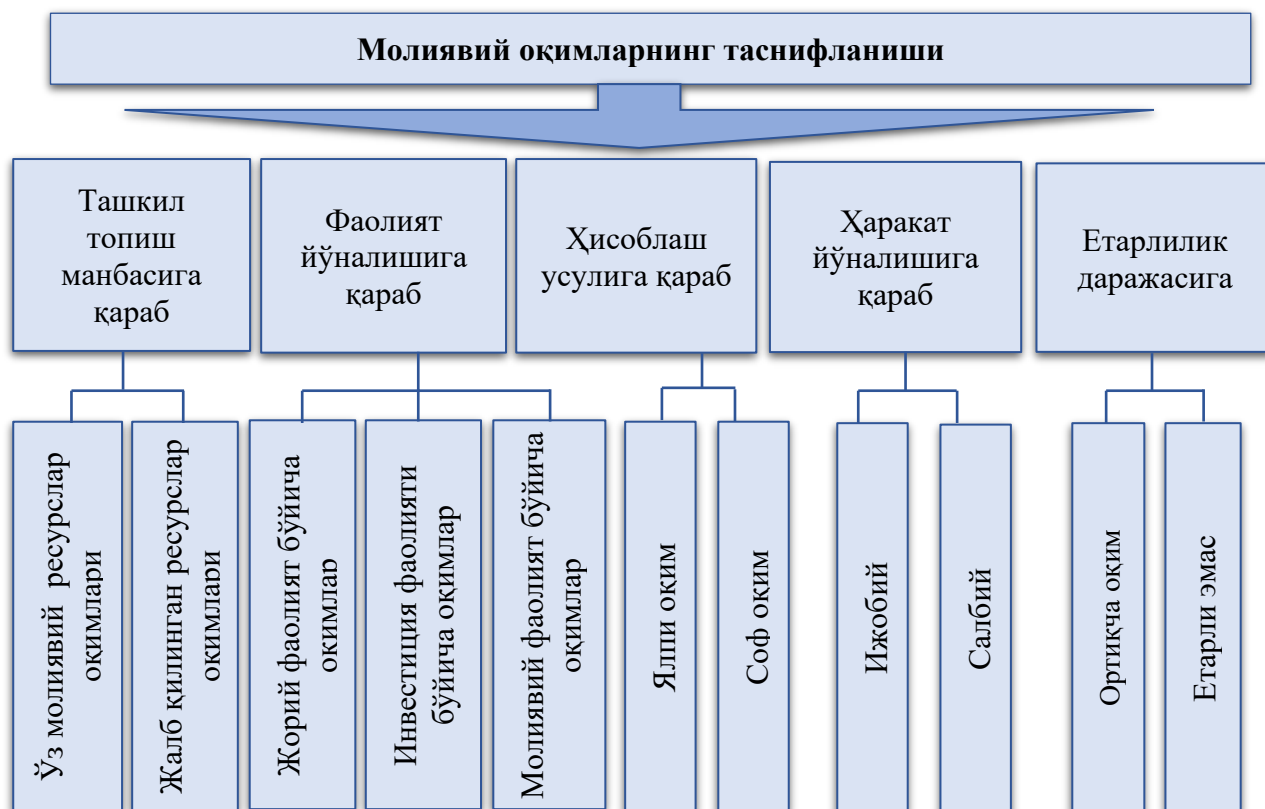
Молиявий оқимларнинг таснифланиши

Ташкил топиш манбасига қараб

Фаолият йўналишига қараб

Ҳисоблаш усулига қараб

Ҳаракат йўналишига қараб

Етарлилик даражасига

Ўз молиявий ресурслар оқимлари

Жалб қилинган ресурслар оқимлари

Жорий фаолият бўйича оқимлар

Инвестиция фаолияти бўйича оқимлар

Молиявий фаолият бўйича оқимлар

Ялпи оқим

Соф оқим

Ижобий

Салбий

Ортиқча оқим

Етарли эмас